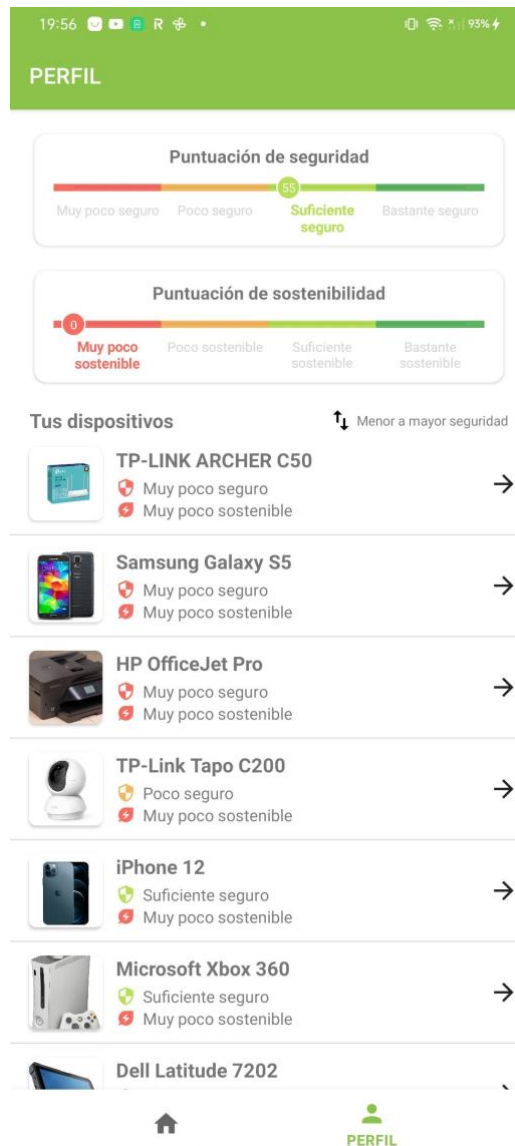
19:56 R 93%

PERFIL

Puntuación de seguridad
55
Muy poco seguro Poco seguro Suficiente seguro Bastante seguro

Puntuación de sostenibilidad
0
Muy poco sostenible Poco sostenible Suficiente sostenible Bastante sostenible

Tus dispositivos
Menor a mayor seguridad

TP-LINK ARCHER C50
Muy poco seguro
Muy poco sostenible

Samsung Galaxy S5
Muy poco seguro
Muy poco sostenible

HP OfficeJet Pro
Muy poco seguro
Muy poco sostenible

TP-Link Tapo C200
Poco seguro
Muy poco sostenible

iPhone 12
Suficiente seguro
Muy poco sostenible

Microsoft Xbox 360
Suficiente seguro
Muy poco sostenible

Dell Latitude 7202

PERFIL